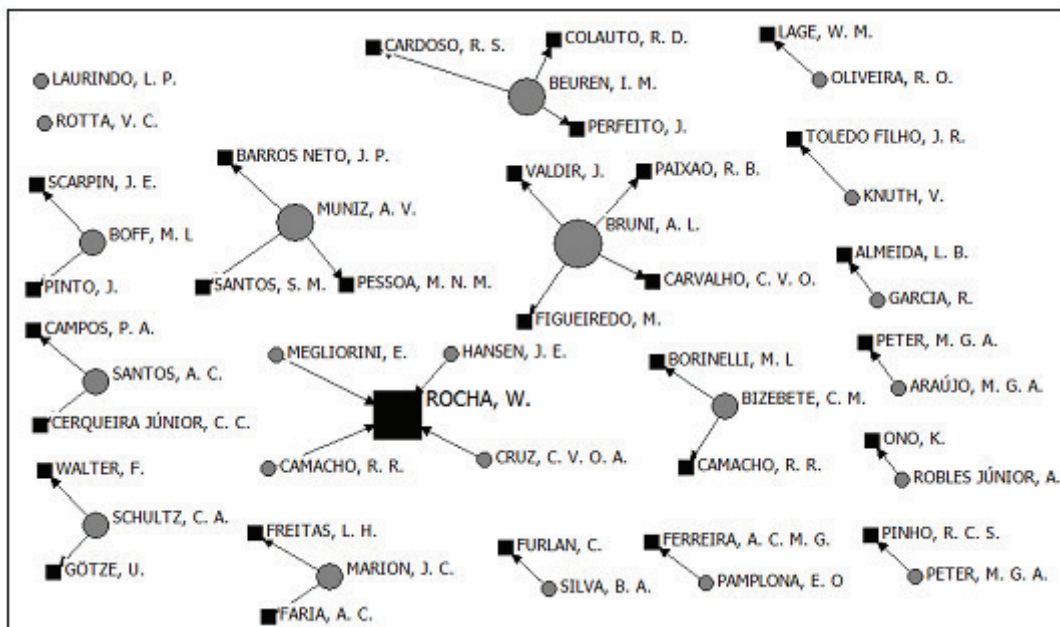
CARDOSO, R. S.
COLAUTO, R. D.
BEUREN, I. M.
PERFEITO, J.
LAGE, W. M.
OLIVEIRA, R. O.
LAURINDO, L. P.
ROTTA, V. C.
TOLEDO FILHO, J. R.
KNUTH, V.
BARROS NETO, J. P.
MUNIZ, A. V.
SANTOS, S. M.
PESSOA, M. N. M.
SCARPIN, J. E.
BOFF, M. L
PINTO, J.
VALDIR, J.
PAIXAO, R. B.
BRUNI, A. L.
CARVALHO, C. V. O.
FIGUEIREDO, M.
ALMEIDA, L. B.
GARCIA, R.
CAMPOS, P. A.
SANTOS, A. C.
CERQUEIRA JÚNIOR, C. C.
MEGLIORINI, E.
HANSEN, J. E.
ROCHA, W.
CAMACHO, R. R.
CRUZ, C. V. O. A.
BORINELLI, M. L
BIZEBETE, C. M.
CAMACHO, R. R.
PETER, M. G. A.
ARAÚJO, M. G. A.
ONO, K.
ROBLES JÚNIOR, A.
WALTER, F.
SCHULTZ, C. A.
GÖTZE, U.
FREITAS, L. H.
MARION, J. C.
FARIA, A. C.
FURLAN, C.
SILVA, B. A.
FERREIRA, A. C. M. G.
PAMPLONA, E. O
PINHO, R. C. S.
PETER, M. G. A.